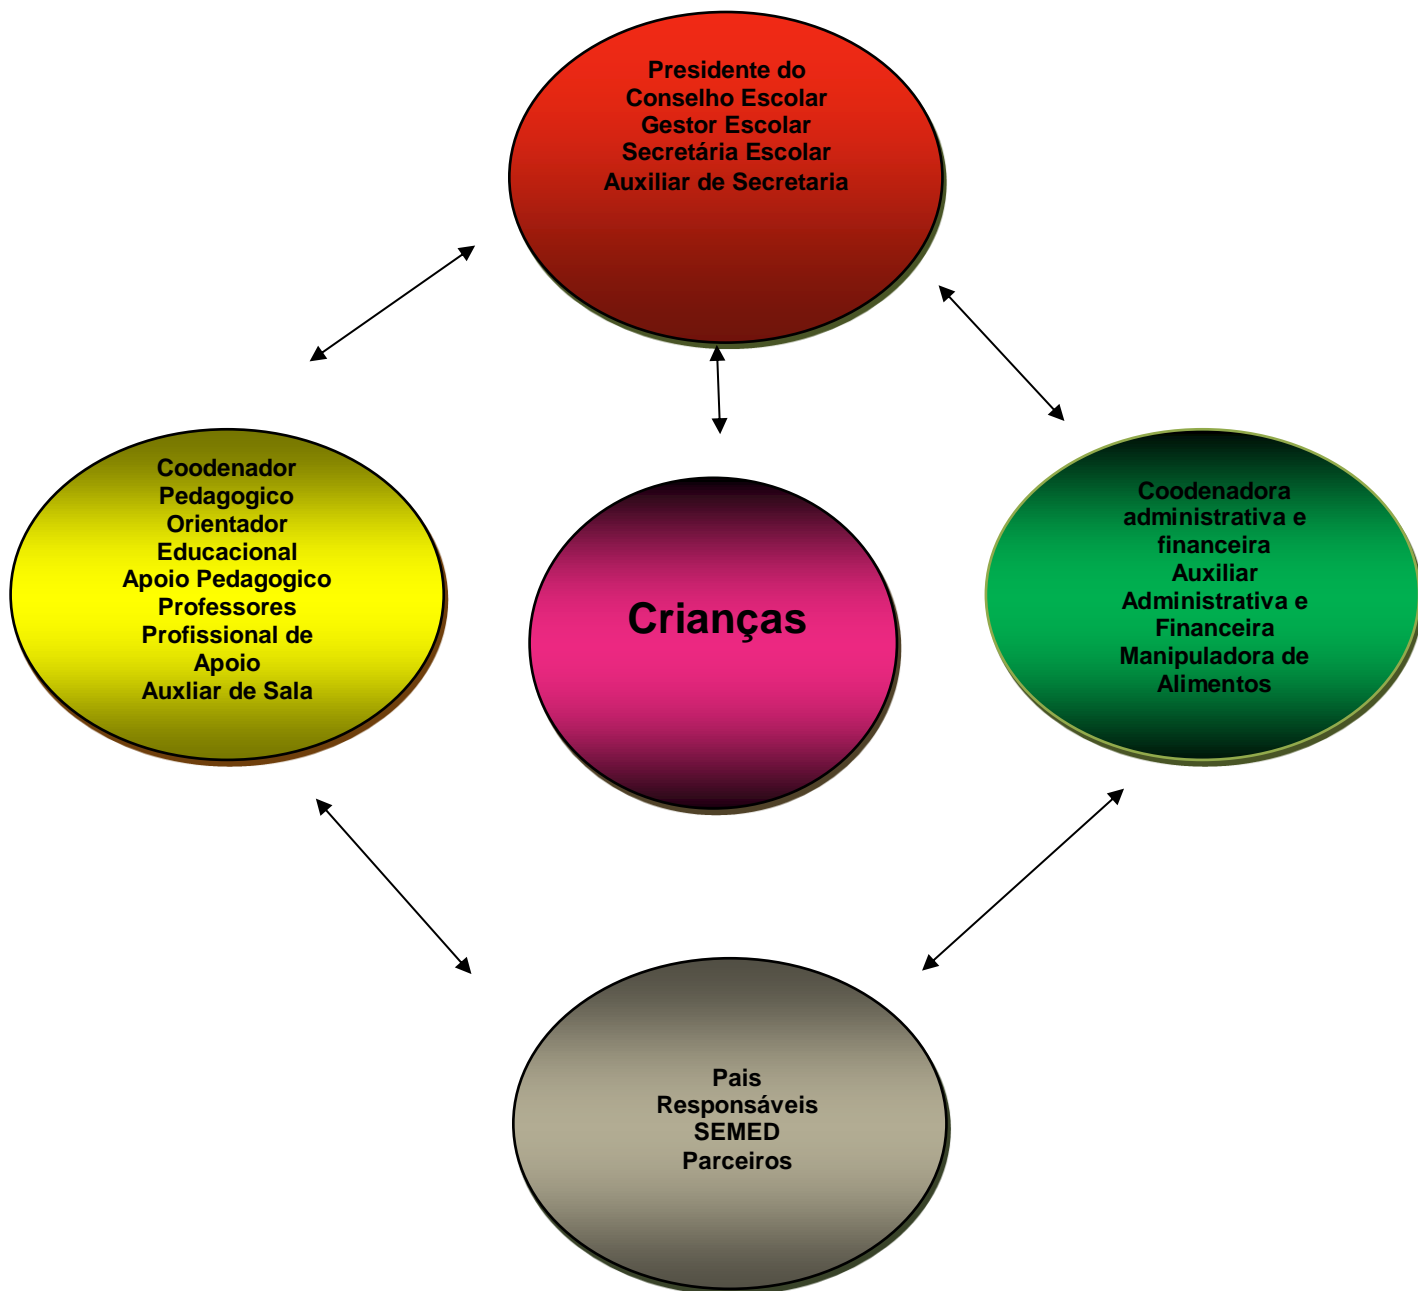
Presidente do
Conselho Escolar
Gestor Escolar
Secretária Escolar
Auxiliar de Secretaria

Coodenador
Pedagogico
Orientador
Educacional
Apoio Pedagogico
Professores
Profissional de
Apoio
Auxliar de Sala

Crianças

Coodenadora
administrativa e
financeira
Auxiliar
Administrativa e
Financeira
Manipuladora de
Alimentos

Pais
Responsáveis
SEMED
Parceiros